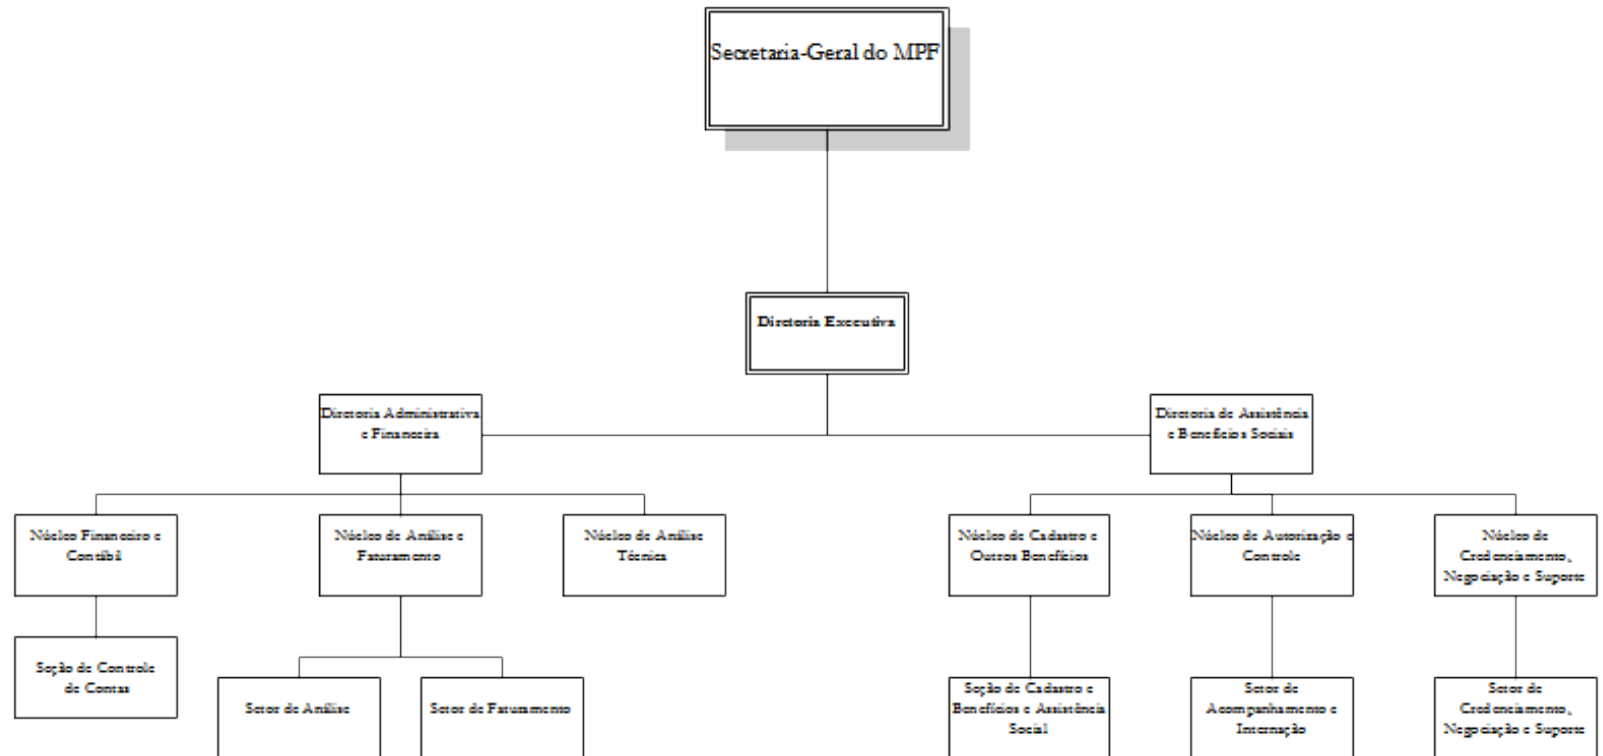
Secretaria-Geral do MPF

Diretoria Executiva

Diretoria Administrativa e Financeira

Diretoria de Assistência e Benefícios Sociais

Núcleo Financeiro e Contábil

Núcleo de Análise e Faturamento

Núcleo de Análise Técnica

Núcleo de Cadastro e Outros Benefícios

Núcleo de Autorização e Controle

Núcleo de Credenciamento, Negociação e Suporte

Seção de Controle de Contas

Setor de Análise

Setor de Faturamento

Seção de Cadastro e Benefícios e Assistência Social

Setor de Acompanhamento e Internação

Setor de Credenciamento, Negociação e Suporte